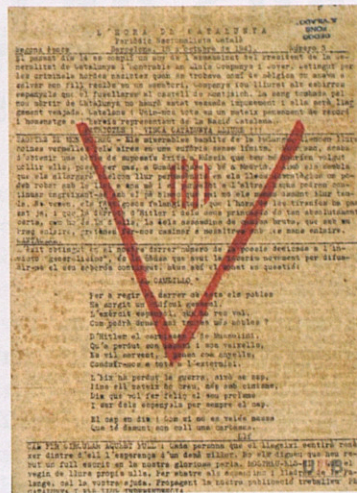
L'HORA DE CATALUNYA
Periòdic Nacionalista català
Segona Etapa    Barcelona, 15 d'Octubre de 1941.    Número 5

El passat dia 15 se complí un any de l'assassinat del President de la Generalitat de Catalunya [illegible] ... Lluís Companys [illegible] ... els criminals hordes nazistes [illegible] ... a Barcelona ... França ... Espanya ... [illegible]

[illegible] VISCA CATALUNYA LLIURE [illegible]

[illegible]

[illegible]

CANTIGA

Per a regir i destruir els pobles
Es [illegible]
L'exèrcit espanyol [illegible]
Com podrà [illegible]
D'Hitler el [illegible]
Qui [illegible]
Es vil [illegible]
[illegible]

L'Els de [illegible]
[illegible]
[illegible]
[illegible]

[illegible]

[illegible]